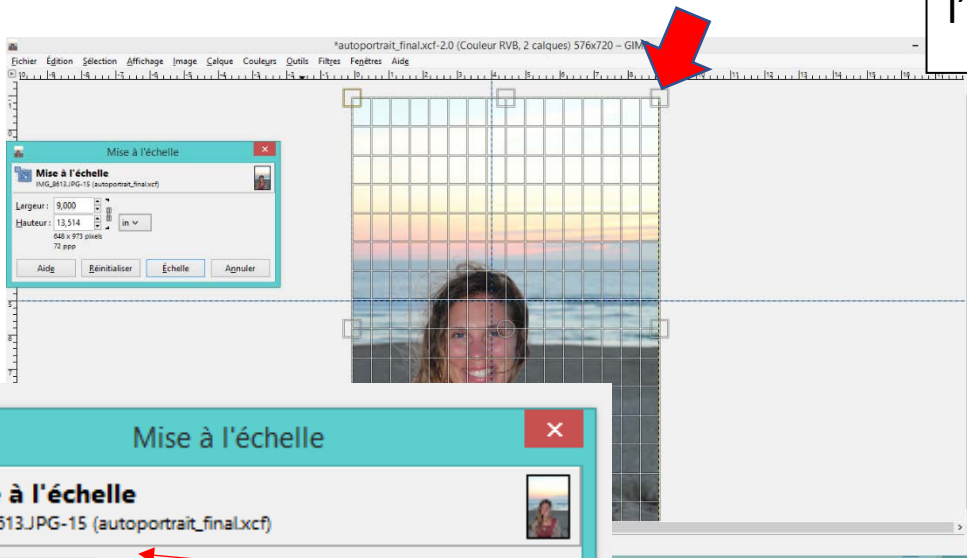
l'

*autoportrait_final.xcf-2.0 (Couleur RVB, 2 calques) 576x720 – GIMP

Fichier Édition Sélection Affichage Image Calque Couleurs Outils Filtres Fenêtres Aide

Mise à l'échelle

Mise à l'échelle
IMG_8613.JPG-15 (autoportrait_final.xcf)

Largeur : 9,000
Hauteur : 13,514
in
648 x 973 pixels
72 ppp

Aide Réinitialiser Échelle Annuler

Mise à l'échelle

à l'échelle
613.JPG-15 (autoportrait_final.xcf)